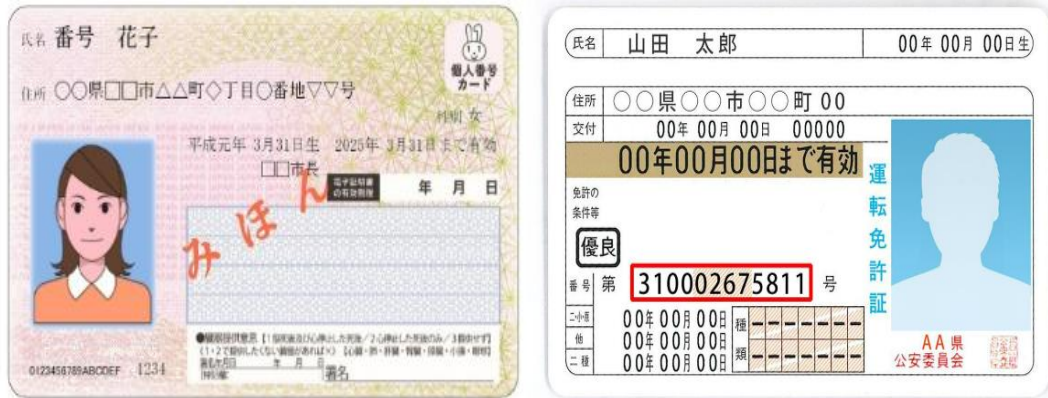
氏名 番号 花子

個人番号カード

住所 〇〇県□□市△△町◇丁目〇番地▽▽号

性別 女

平成元年 3月31日生 2025年 3月31日まで有効

□□市長

電子証明書の有効期限

年 月 日

みほん

●臓器提供意思 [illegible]

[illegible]

署名

0123456789ABCDEF 1234

氏名 山田 太郎 00年 00月 00日生

住所 〇〇県〇〇市〇〇町 00

交付 00年 00月 00日 00000

00年00月00日まで有効

運転免許証

免許の条件等

優良

番号 第 310002675811 号

二・小・原 00年 00月 00日

他 00年 00月 00日

二種 00年 00月 00日

種類

AA 県 公安委員会